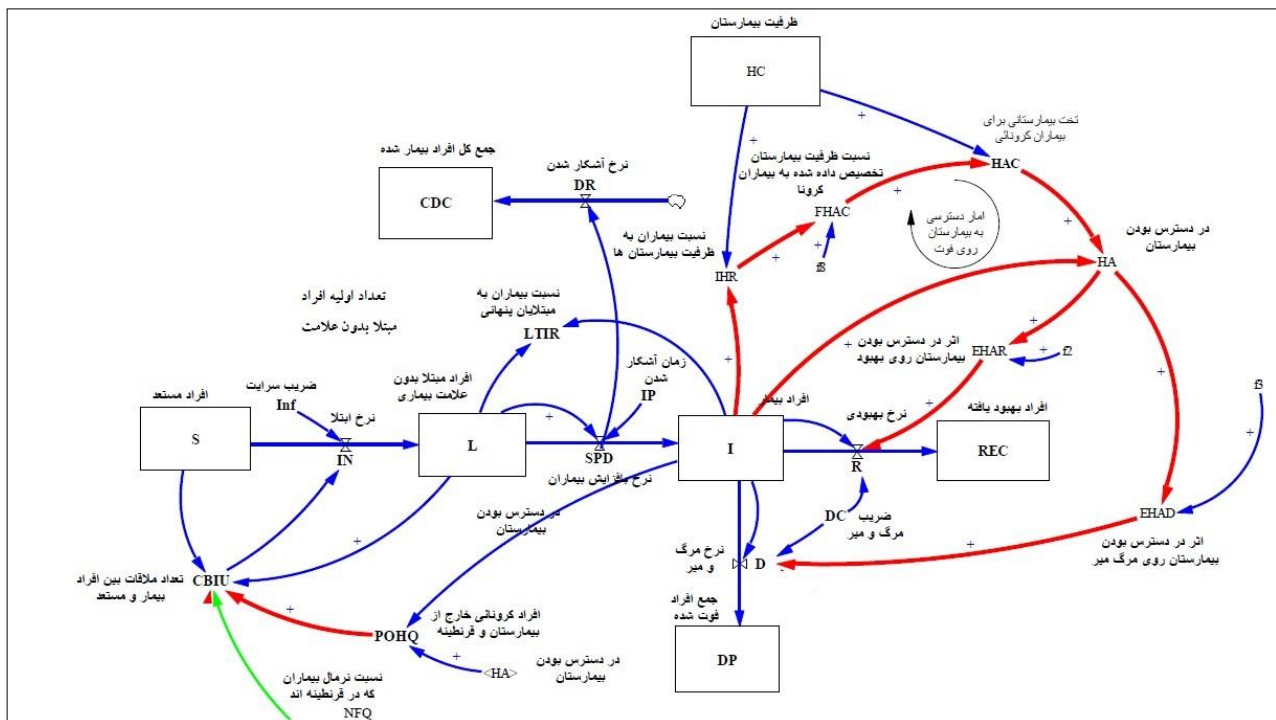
ظرفیت بیمارستان
HC
تخت بیمارستانی برای بیماران کرونائی
HAC
نسبت ظرفیت بیمارستان تخصیص داده شده به بیماران کرونا
FHAC
f8
آمار دسترسی به بیمارستان روی فوت
در دسترس بودن بیمارستان
HA
جمع کل افراد بیمار شده
CDC
نرخ آشکار شدن
DR
نسبت بیماران به ظرفیت بیمارستان ها
IHR
تعداد اولیه افراد
مبتلا بدون علامت
نسبت بیماران به مبتلایان پنهانی
LTIR
اثر در دسترس بودن بیمارستان روی بهبود
EHAR
f2
f3
زمان آشکار شدن
IP
افراد مستعد
S
ضریب سرایت
Inf
نرخ ابتلا
IN
افراد مبتلا بدون علامت بیماری
L
SPD
نرخ افزایش بیماران
افراد بیمار
I
نرخ بهبودی
R
افراد بهبود یافته
REC
ضریب مرگ و میر
DC
EHAD
اثر در دسترس بودن بیمارستان روی مرگ میر
در دسترس بودن بیمارستان
نرخ مرگ و میر
D
جمع افراد فوت شده
DP
تعداد ملاقات بین افراد بیمار و مستعد
CBIU
افراد کرونائی خارج از بیمارستان و قرنطینه
POHQ
<HA>
در دسترس بودن بیمارستان
نسبت نرمال بیماران که در قرنطینه اند
NFQ